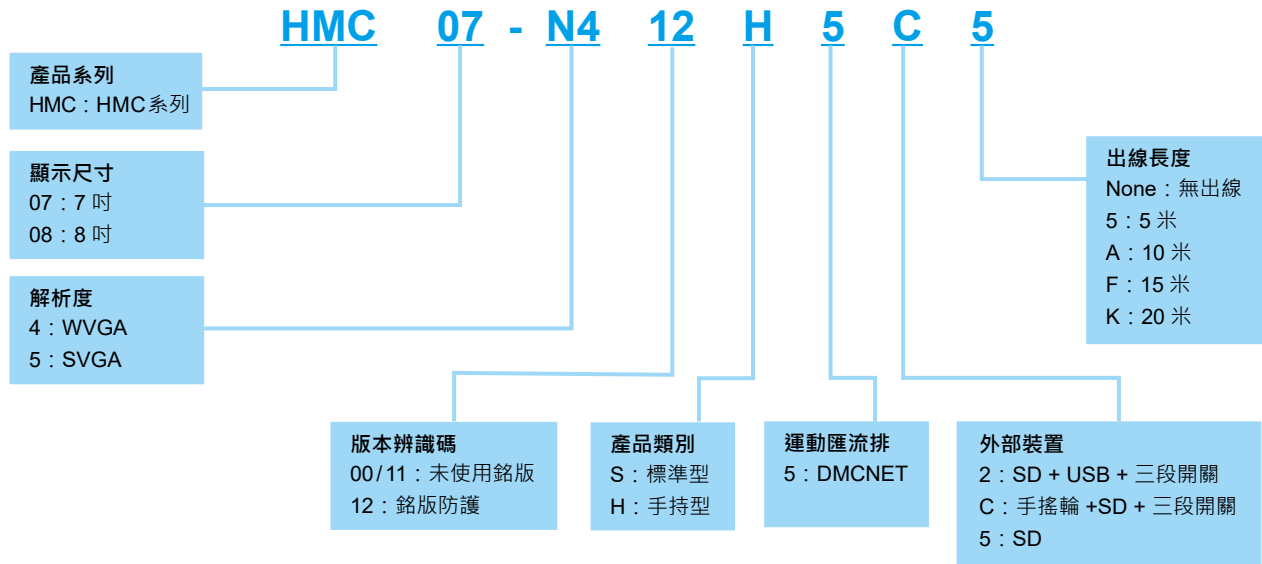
HMC 07 - N4 12 H 5 C 5

產品系列
HMC：HMC系列

顯示尺寸
07：7 吋
08：8 吋

解析度
4：WVGA
5：SVGA

版本辨識碼
00/11：未使用銘版
12：銘版防護

產品類別
S：標準型
H：手持型

運動匯流排
5：DMCNET

外部裝置
2：SD + USB + 三段開關
C：手搖輪 +SD + 三段開關
5：SD

出線長度
None：無出線
5：5 米
A：10 米
F：15 米
K：20 米